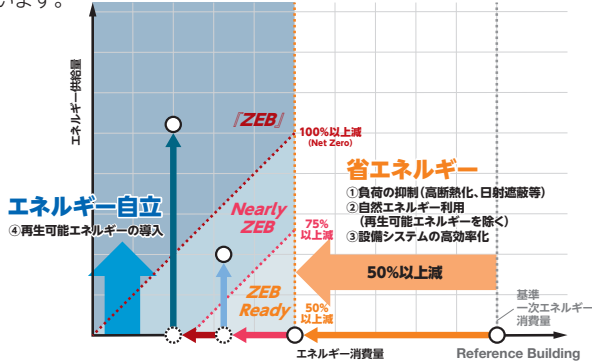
います。

エネルギー供給量

『ZEB』

100%以上減 (Net Zero)

Nearly ZEB

75% 以上減

ZEB Ready

50% 以上減

エネルギー自立

④再生可能エネルギーの導入

省エネルギー

①負荷の抑制（高断熱化、日射遮蔽等）
②自然エネルギー利用（再生可能エネルギーを除く）
③設備システムの高効率化

50%以上減

基準 一次エネルギー 消費量

エネルギー消費量

Reference Building